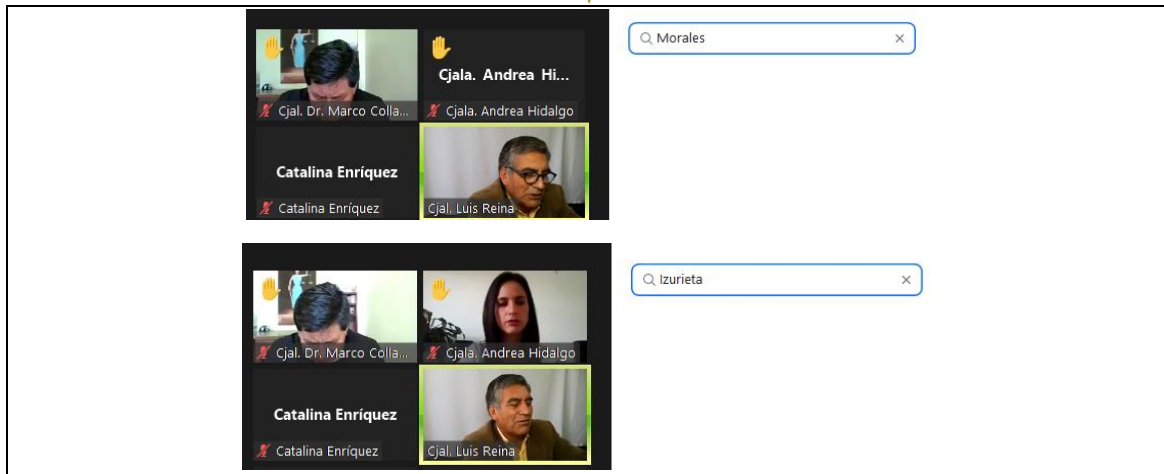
Cjala. Andrea Hi...

Cjal. Dr. Marco Colla...

Cjala. Andrea Hidalgo

Catalina Enríquez

Catalina Enríquez

Cjal. Luis Reina

Morales

Cjal. Dr. Marco Colla...

Cjala. Andrea Hidalgo

Catalina Enríquez

Catalina Enríquez

Cjal. Luis Reina

Izurieta